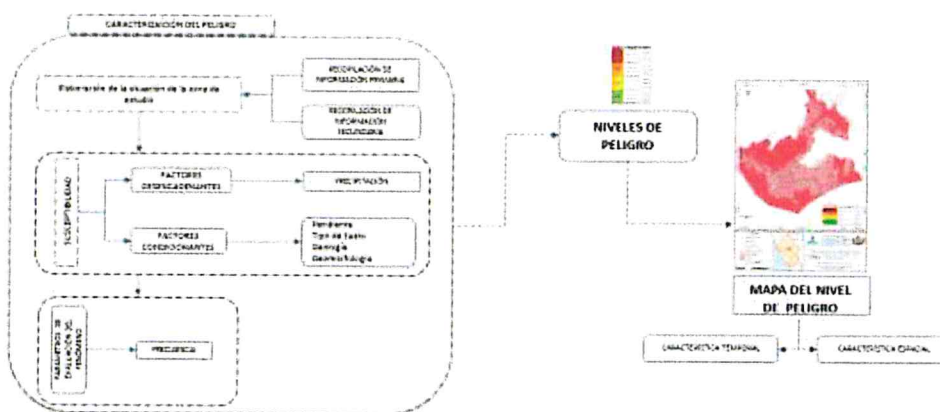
CARACTERIZACIÓN DEL PELIGRO

Elaboración de la situación de la zona de estudio

RECOPILACIÓN DE INFORMACIÓN PRIMARIA

RECOPILACIÓN DE INFORMACIÓN SECUNDARIA

SUSCEPTIBILIDAD

FACTORES DESENCADENANTES

PRECIPITACIÓN

FACTORES CONDICIONANTES

Pendiente
Tipo de Suelo
Geología
Geomorfología

PARÁMETROS DE EVALUACIÓN DEL FENÓMENO

FRECUENCIA

NIVELES DE PELIGRO

MAPA DEL NIVEL DE PELIGRO

CARACTERÍSTICA TEMPORAL

CARACTERÍSTICA ESPACIAL